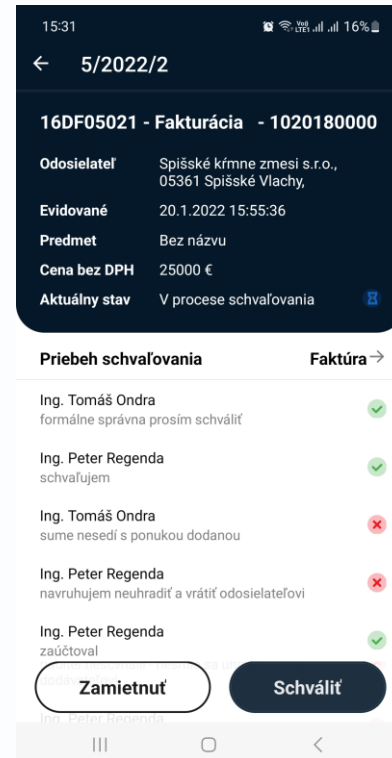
15:31 16%

← 5/2022/2

16DF05021 - Fakturácia - 1020180000

| | |
|---|---|
| Odosielateľ | Spišské krmne zmesi s.r.o., 05361 Spišské Vlachy, |
| Evidované | 20.1.2022 15:55:36 |
| Predmet | Bez názvu |
| Cena bez DPH | 25000 € |
| Aktuálny stav | V procese schvaľovania |

Priebeh schvaľovania Faktúra→

Ing. Tomáš Ondra
formálne správna prosím schváliť

Ing. Peter Regenda
schvaľujem

Ing. Tomáš Ondra
sume nesedí s ponukou dodanou

Ing. Peter Regenda
navruhujem neuhradiť a vrátiť odosielateľovi

Ing. Peter Regenda
zaúčtoval
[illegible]

Zamietnuť Schváliť

Ing. Peter Regenda